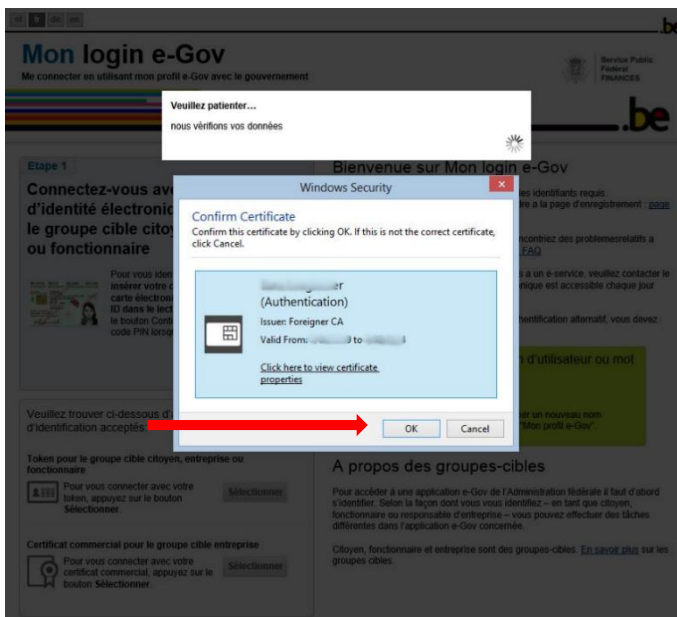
.be

Mon login e-Gov

Me connecter en utilisant mon profil e-Gov avec le gouvernement

Service Public Fédéral FINANCES

.be

Veuillez patienter...

nous vérifions vos données

Etape 1

Connectez-vous ave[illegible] d'identité électronic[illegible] le groupe cible citoy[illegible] ou fonctionnaire

Pour vous iden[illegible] insérer votre c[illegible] carte électroni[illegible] ID dans le lect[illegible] le bouton Conti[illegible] code PIN lorsqu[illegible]

Bienvenue sur Mon login e-Gov

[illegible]les identifiants requis. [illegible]re à la page d'enregistrement : page

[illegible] FAQ

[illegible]contriez des problemesrelatifs à

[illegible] à un e-service, veuillez contacter le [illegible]nique est accessible chaque jour

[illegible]ntification alternatif, vous devez

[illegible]n d'utilisateur ou mot

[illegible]er un nouveau nom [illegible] "Mon profil e-Gov".

Windows Security

Confirm Certificate

Confirm this certificate by clicking OK. If this is not the correct certificate, click Cancel.

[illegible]r
(Authentication)

Issuer: Foreigner CA

Valid From: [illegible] to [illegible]

Click here to view certificate properties

OK

Cancel

Veuillez trouver ci-dessous d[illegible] d'identification acceptés

Token pour le groupe cible citoyen, entreprise ou fonctionnaire

Pour vous connecter avec votre token, appuyez sur le bouton Sélectionner.

Sélectionner

Certificat commercial pour le groupe cible entreprise

Pour vous connecter avec votre certificat commercial, appuyez sur le bouton Sélectionner.

Sélectionner

A propos des groupes-cibles

Pour accéder à une application e-Gov de l'Administration fédérale il faut d'abord s'identifier. Selon la façon dont vous vous identifiez – en tant que citoyen, fonctionnaire ou responsable d'entreprise – vous pouvez effectuer des tâches différentes dans l'application e-Gov concernée.

Citoyen, fonctionnaire et entreprise sont des groupes-cibles. En savoir plus sur les groupes cibles.